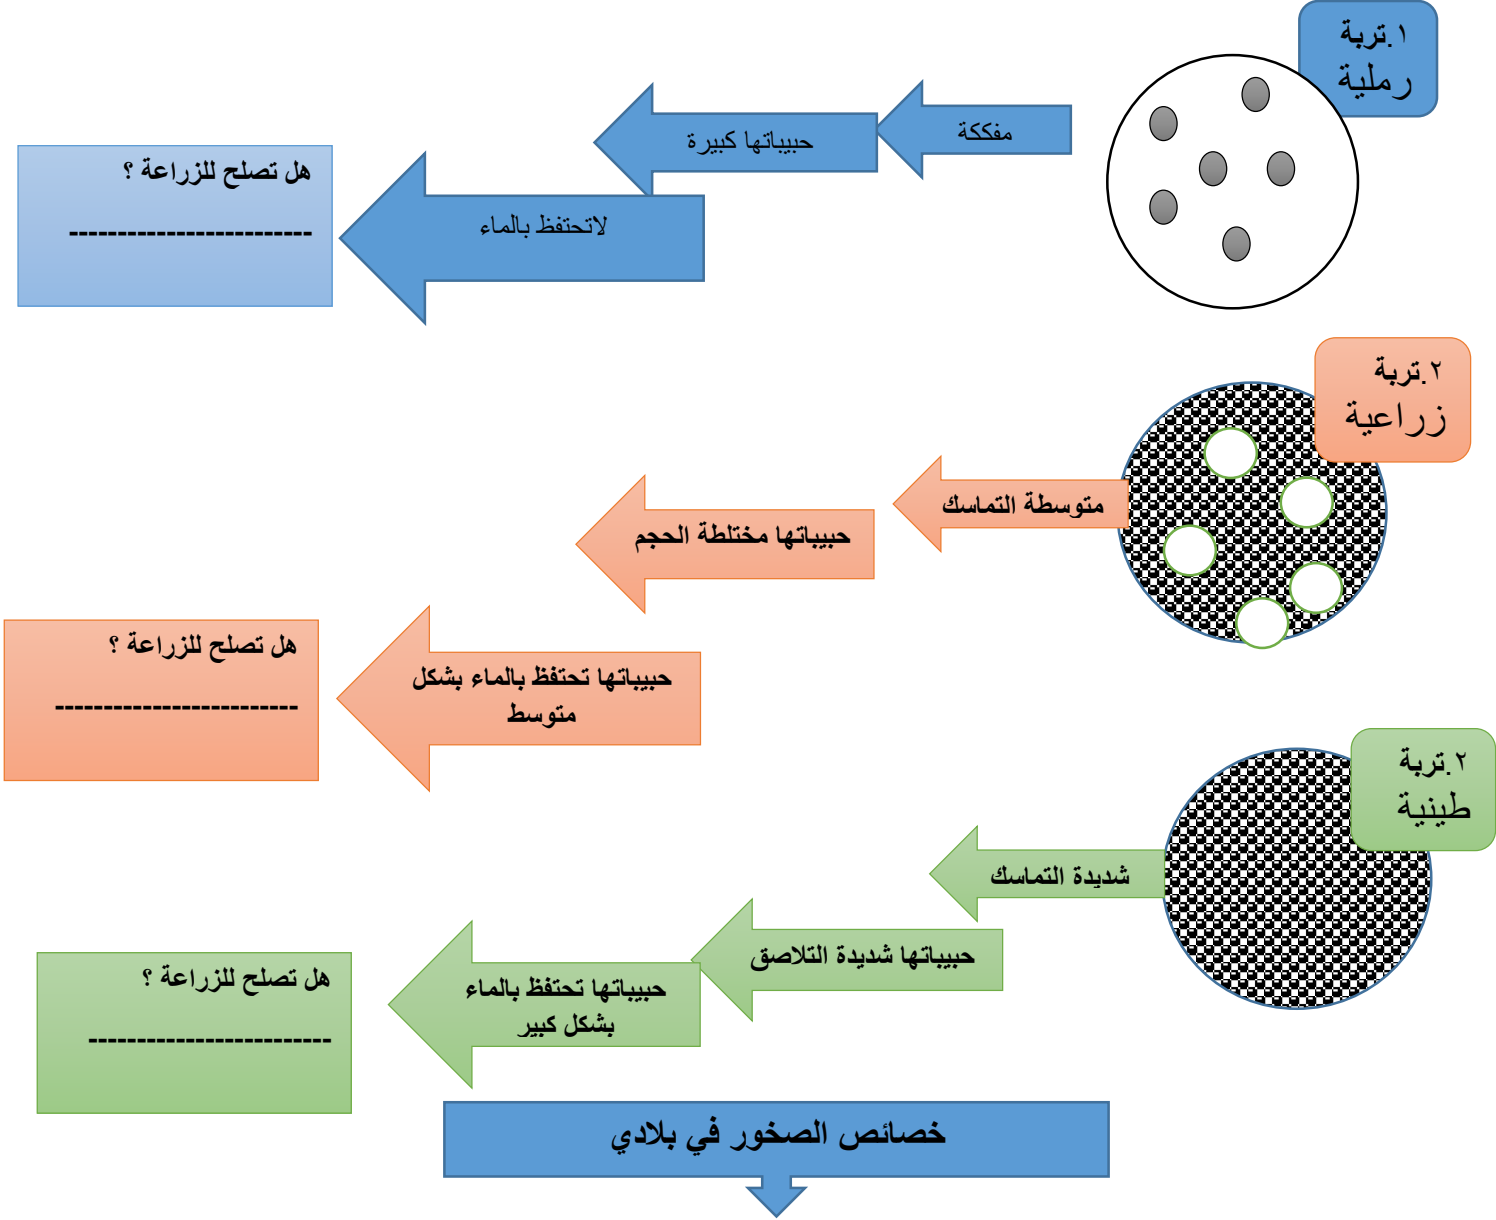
١.تربة رملية

مفككة

حبيباتها كبيرة

لاتحتفظ بالماء

هل تصلح للزراعة ؟

------------------------

٢.تربة زراعية

متوسطة التماسك

حبيباتها مختلطة الحجم

حبيباتها تحتفظ بالماء بشكل متوسط

هل تصلح للزراعة ؟

------------------------

٢.تربة طينية

شديدة التماسك

حبيباتها شديدة التلاصق

حبيباتها تحتفظ بالماء بشكل كبير

هل تصلح للزراعة ؟

------------------------

خصائص الصخور في بلادي